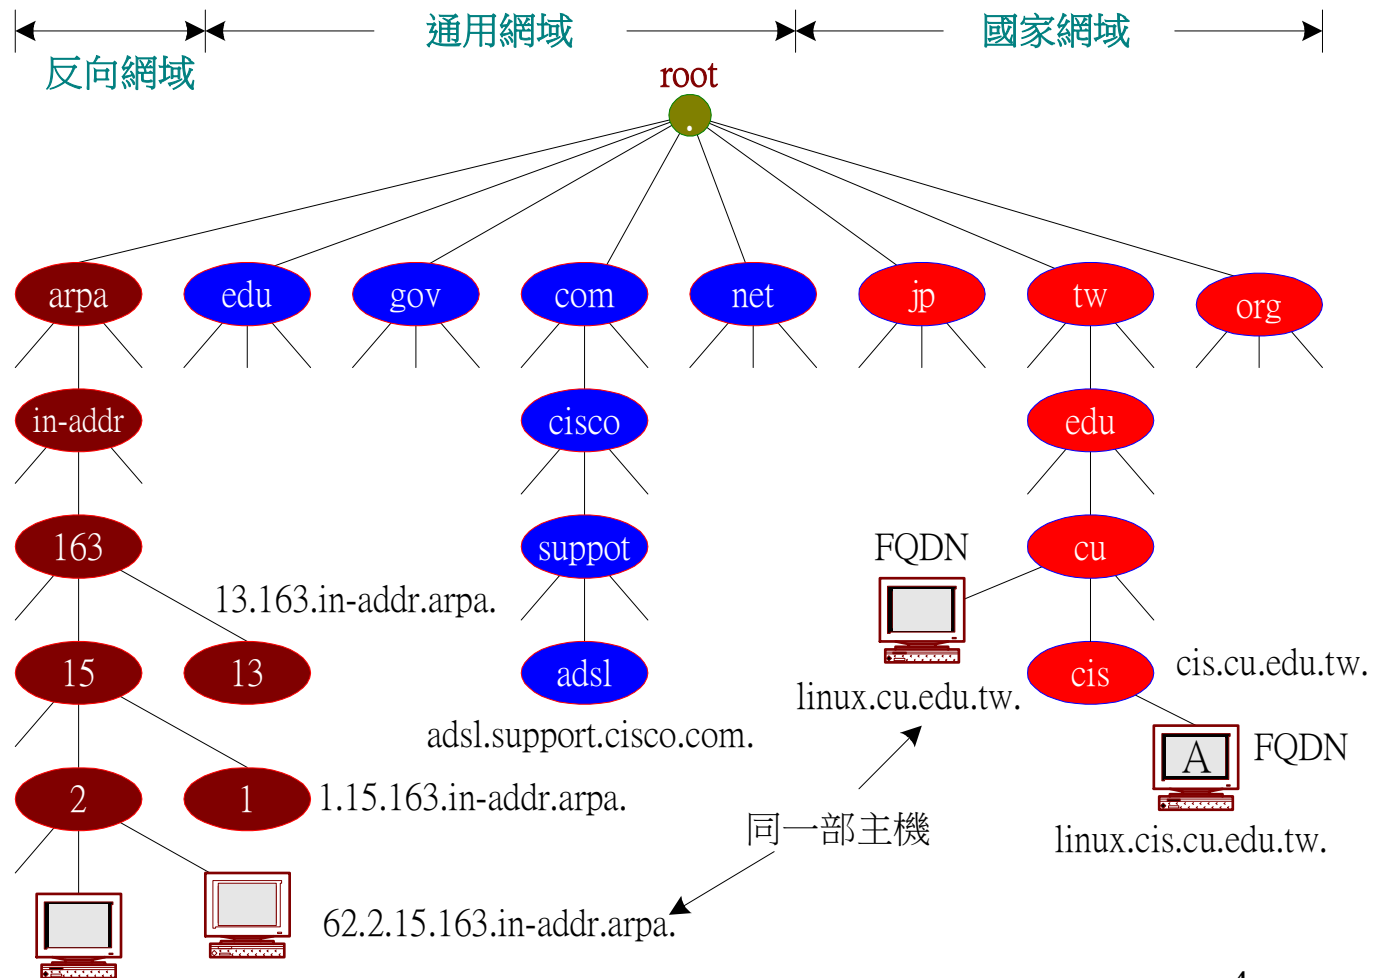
通用網域

國家網域

反向網域

root

.

arpa

edu

gov

com

net

jp

tw

org

in-addr

cisco

edu

163

suppot

FQDN

cu

13.163.in-addr.arpa.

15

13

adsl

cis

cis.cu.edu.tw.

linux.cu.edu.tw.

adsl.support.cisco.com.

A

FQDN

2

1

1.15.163.in-addr.arpa.

同一部主機

linux.cis.cu.edu.tw.

62.2.15.163.in-addr.arpa.